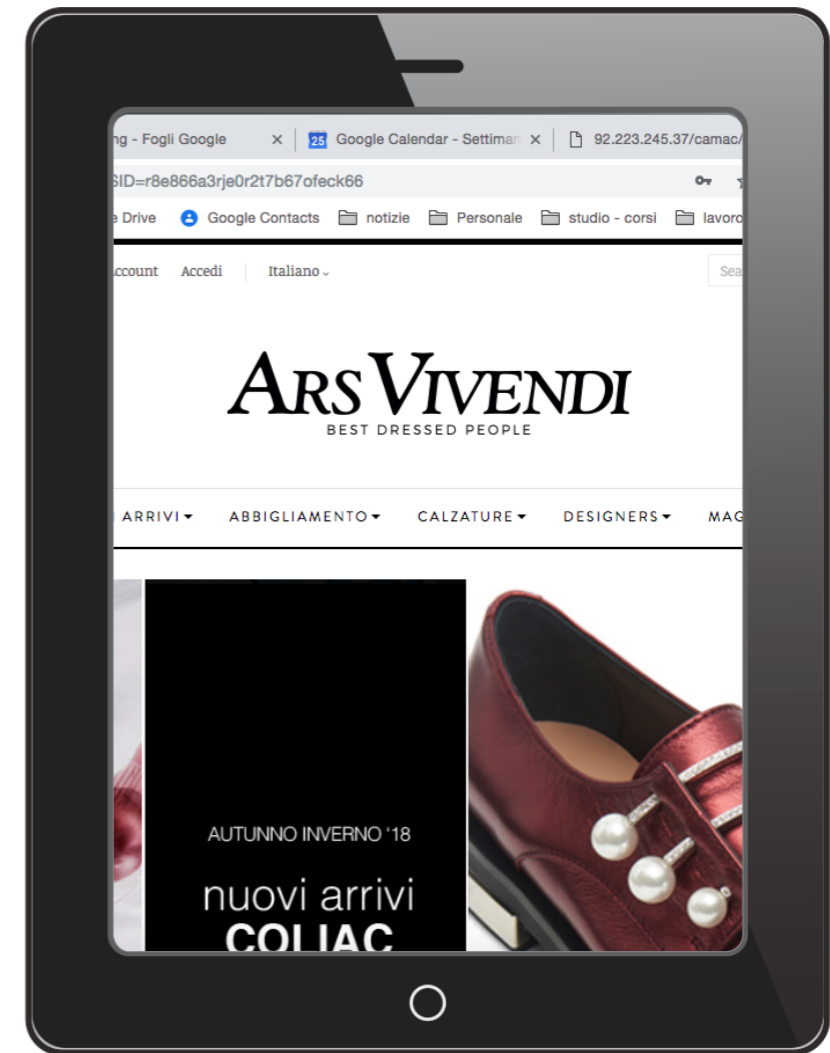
ng - Fogli Google ×
25 Google Calendar - Settiman ×
92.223.245.37/camac/
SID=r8e866a3rje0r2t7b67ofeck66
e Drive Google Contacts notizie Personale studio - corsi lavoro

ccount Accedi Italiano
Sea

ARS VIVENDI
BEST DRESSED PEOPLE

ARRIVI ABBIGLIAMENTO CALZATURE DESIGNERS MAG

AUTUNNO INVERNO '18
nuovi arrivi
COLIAC